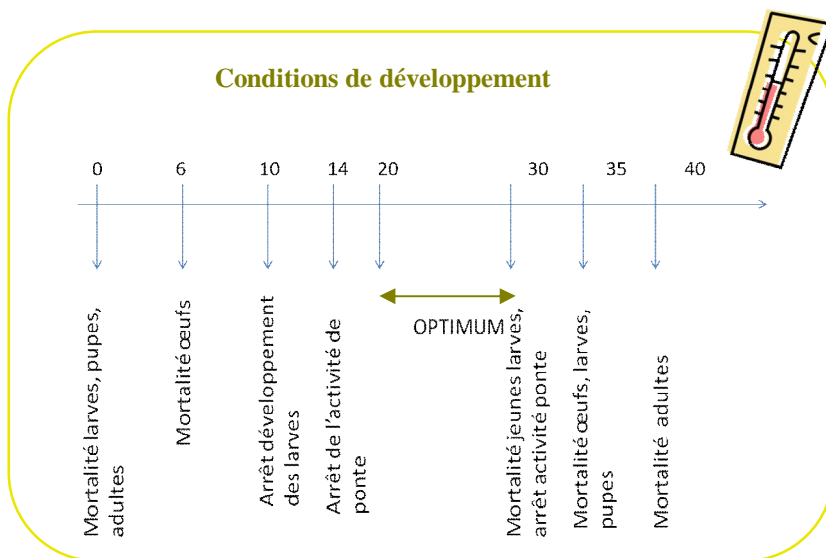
Conditions de développement

0 6 10 14 20 30 35 40

Mortalité larves, pupes, adultes

Mortalité œufs

Arrêt développement des larves

Arrêt de l'activité de ponte

OPTIMUM

Mortalité jeunes larves, arrêt activité ponte

Mortalité œufs, larves, pupes

Mortalité adultes